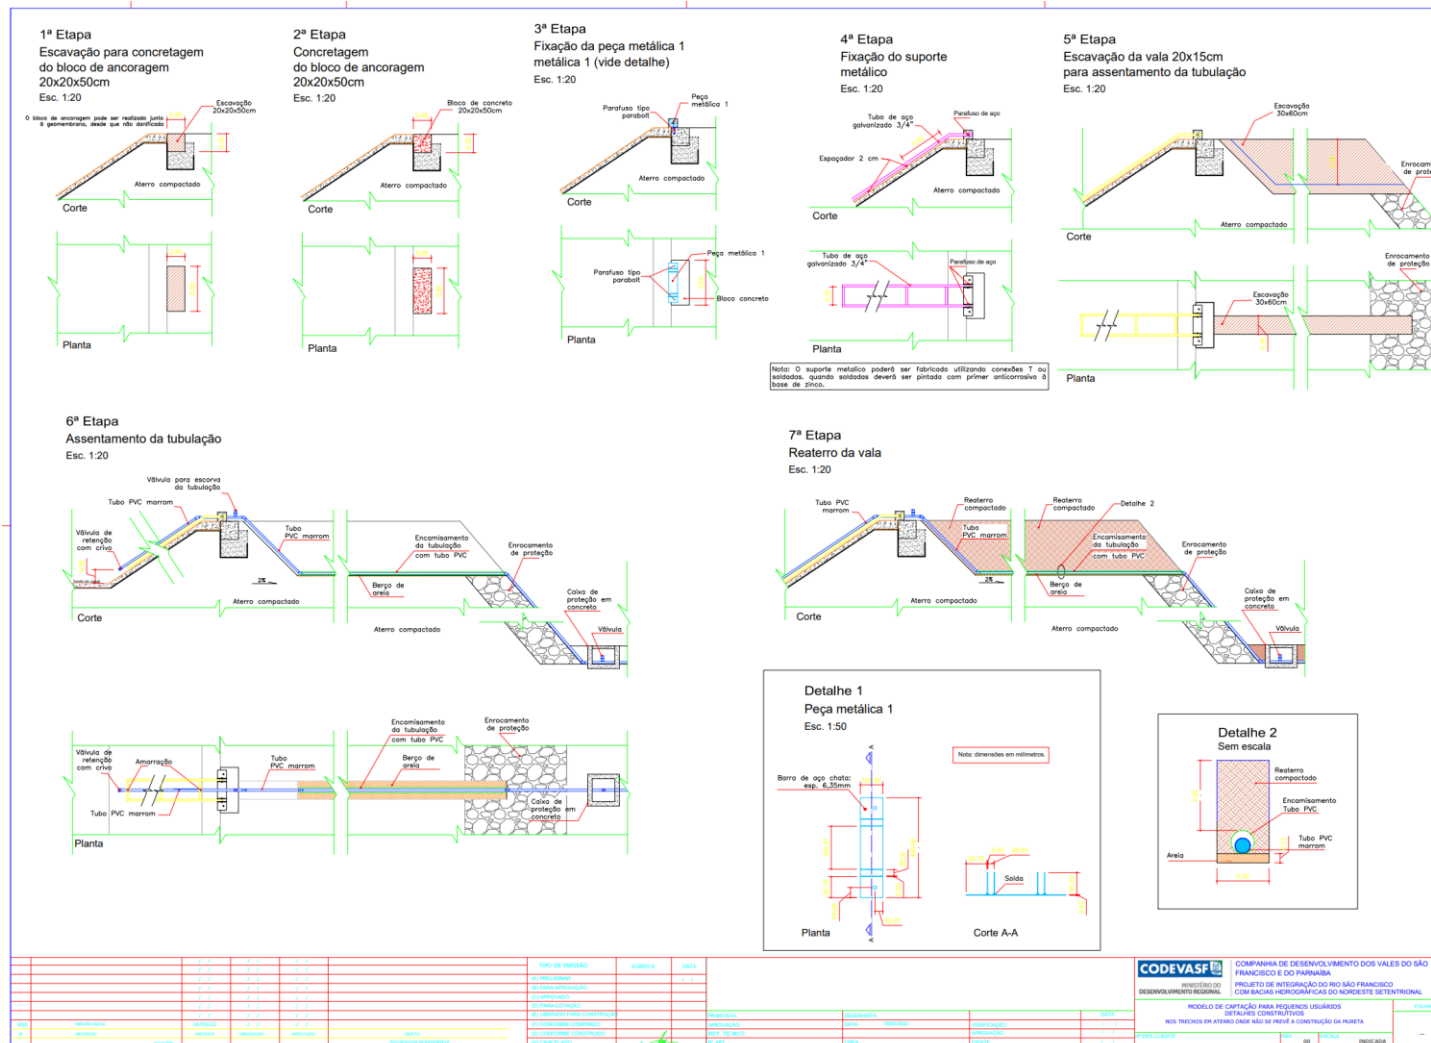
1ª Etapa
Escavação para concretagem do bloco de ancoragem 20x20x50cm
Esc. 1:20

Escavação 20x20x50cm

O bloco de ancoragem pode ser realizado junto à geomembrana, desde que não danificada

Aterro compactado

Corte

Planta

2ª Etapa
Concretagem do bloco de ancoragem 20x20x50cm
Esc. 1:20

Bloco de concreto 20x20x50cm

Aterro compactado

Corte

Planta

3ª Etapa
Fixação da peça metálica 1 metálica 1 (vide detalhe)
Esc. 1:20

Parafuso tipo parabolt

Peça metálica 1

Aterro compactado

Corte

Peça metálica 1

Parafuso tipo parabolt

Bloco concreto

Planta

4ª Etapa
Fixação do suporte metálico
Esc. 1:20

Tubo de aço galvanizado 3/4"

Parafuso de aço

Espaçador 2 cm

Aterro compactado

Corte

Tubo de aço galvanizado 3/4"

Parafuso de aço

Planta

Nota: O suporte metálico poderá ser fabricado utilizando conexões T ou soldados, quando soldadas deverá ser pintada com primer anticorrosivo à base de zinco.

5ª Etapa
Escavação da vala 20x15cm para assentamento da tubulação
Esc. 1:20

Escavação 30x60cm

Enrocam de prot

Aterro compactado

Corte

Enrocamento de proteção

Escavação 30x60cm

Planta

6ª Etapa
Assentamento da tubulação
Esc. 1:20

Válvula para escorva da tubulação

Tubo PVC marrom

Válvula de retenção com crivo

Tubo PVC marrom

Encamisamento da tubulação com tubo PVC

Enrocamento de proteção

2%

Berço de areia

Aterro compactado

Corte

Caixa de proteção em concreto

Aterro compactado

Válvula

Válvula de retenção com crivo

Amarração

Tubo PVC marrom

Encamisamento da tubulação com tubo PVC

Enrocamento de proteção

Berço de areia

Tubo PVC marrom

Caixa de proteção em concreto

Planta

7ª Etapa
Reaterro da vala
Esc. 1:20

Tubo PVC marrom

Reaterro compactado

Reaterro compactado

Detalhe 2

Tubo PVC marrom

Encamisamento da tubulação com tubo PVC

Enrocamento de proteção

2%

Berço de areia

Aterro compactado

Corte

Caixa de proteção em concreto

Aterro compactado

Válvula

Detalhe 1
Peça metálica 1
Esc. 1:50

Nota: dimensões em milímetros.

Barra de aço chata: esp. 6,35mm

Solda

Planta

Corte A-A

Detalhe 2
Sem escala

Reaterro compactado

Encamisamento Tubo PVC

Tubo PVC marrom

Areia

CODEVASF
MINISTÉRIO DO DESENVOLVIMENTO REGIONAL

COMPANHIA DE DESENVOLVIMENTO DOS VALES DO SÃO FRANCISCO E DO PARNAÍBA

PROJETO DE INTEGRAÇÃO DO RIO SÃO FRANCISCO COM BACIAS HIDROGRÁFICAS DO NORDESTE SETENTRIONAL

MODELO DE CAPTAÇÃO PARA PEQUENOS USUÁRIOS
DETALHES CONSTRUTIVOS
NOS TRECHOS EM ATERRO ONDE NÃO SE PREVÊ A CONSTRUÇÃO DA MURETA

TIPO DE EMISSÃO
(A) PRELIMINAR
(B) PARA APROVAÇÃO
(C) APROVADO
(D) PARA COTAÇÃO
(E) LIBERADO PARA CONSTRUÇÃO
(F) CONFORME COMPRADO
(G) CONFORME CONSTRUÍDO

INDICADA